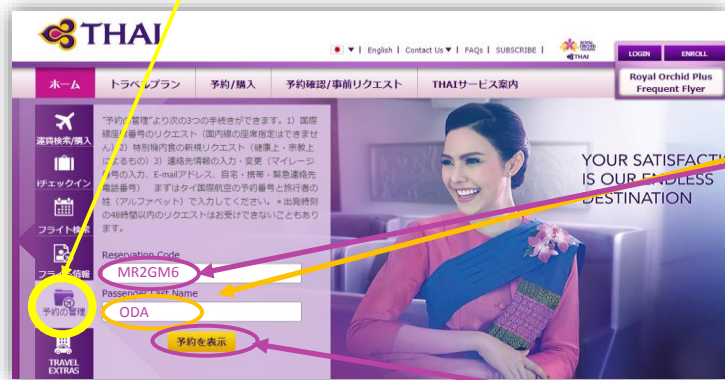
THAI

| English | Contact Us | FAQs | SUBSCRIBE |

LOGIN ENROLL

Royal Orchid Plus Frequent Flyer

ホーム トラベルプラン 予約/購入 予約確認/事前リクエスト THAIサービス案内

運賃検索/購入

チェックイン

フライト検索

フライト情報

予約の管理

TRAVEL EXTRAS

"予約の管理"より次の3つの手続きができます。1) 国際線座席番号のリクエスト（国内線の座席指定はできません）2) 特別機内食の新規リクエスト（健康上、宗教上によるもの）3) 連絡先情報の入力・変更（マイレージ番号の入力、E-mailアドレス、自宅・携帯・緊急連絡先電話番号） まずはタイ国際航空の予約番号と旅行者の姓（アルファベット）で入力してください。＊出発時刻の48時間以内のリクエストはお受けできないこともあります。

Reservation Code

MR2GM6

Passenger Last Name

ODA

予約を表示

YOUR SATISFACT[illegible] IS OUR ENDLESS DESTINATION